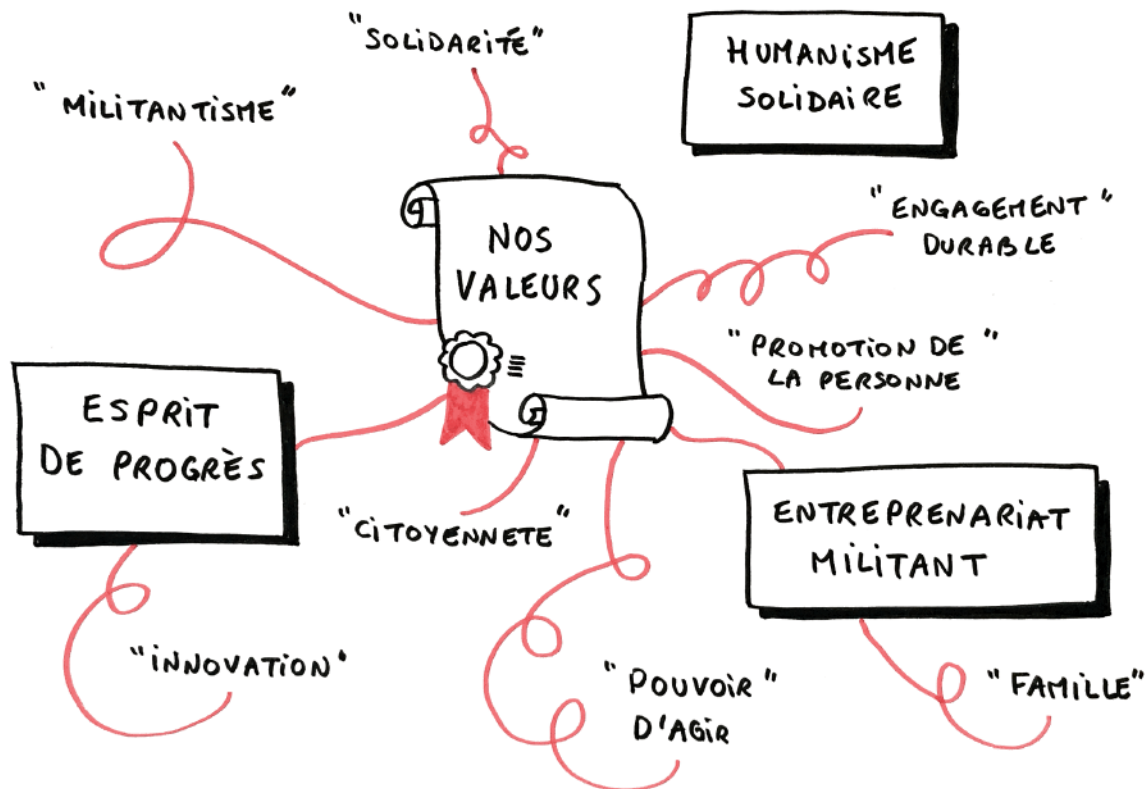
"SOLIDARITÉ"

HUMANISME SOLIDAIRE

"MILITANTISME"

NOS VALEURS

"ENGAGEMENT" DURABLE

"PROMOTION DE" LA PERSONNE

ESPRIT DE PROGRÈS

"CITOYENNETE"

ENTREPRENARIAT MILITANT

"INNOVATION"

"POUVOIR" D'AGIR

"FAMILLE"